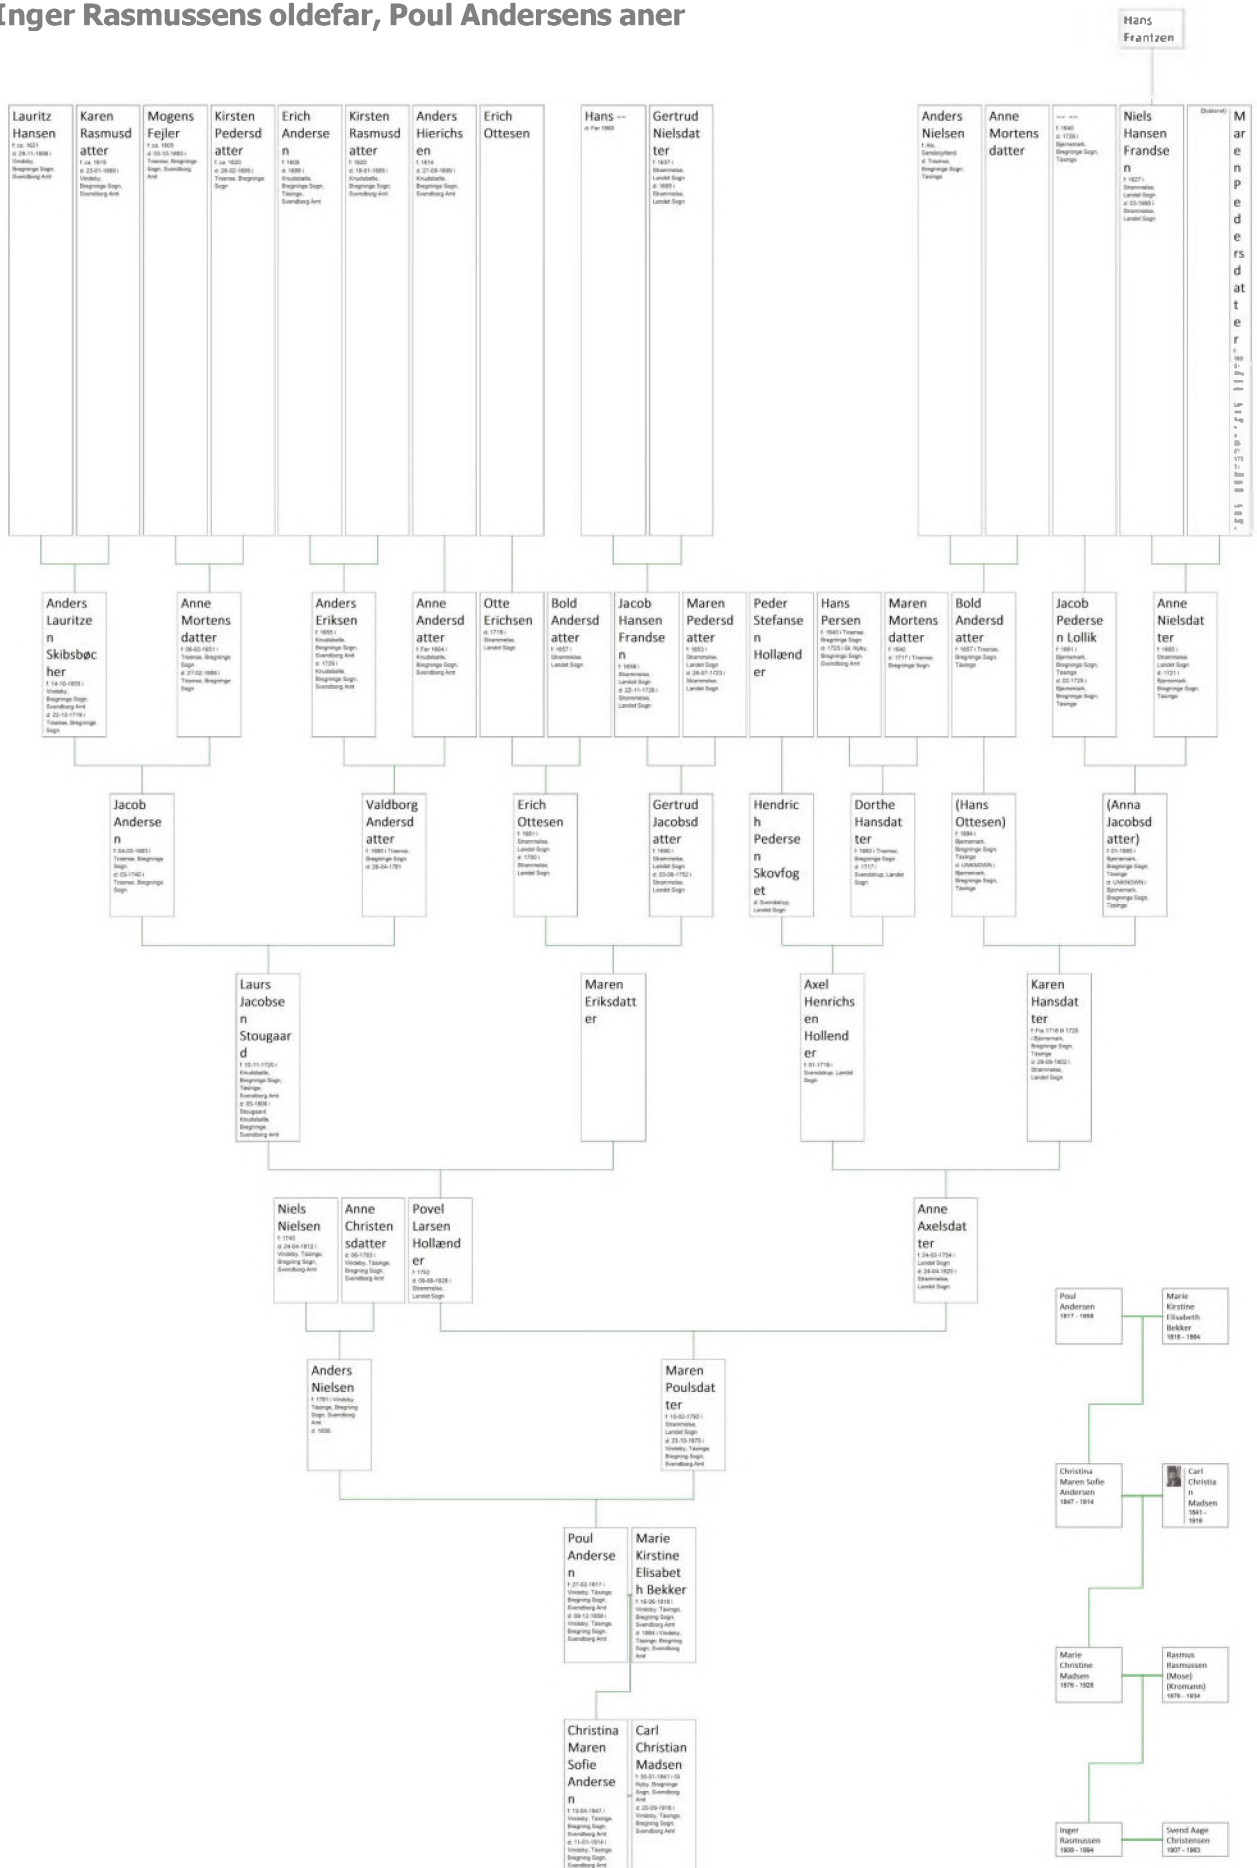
Inger Rasmussens oldefar, Poul Andersens aner

Hans Frantzen

Lauritz Hansen
f. ca. 1621
d. 29-11-1686 i Vindeby, Bregninge Sogn, Svendborg Amt

Karen Rasmusdatter
f. ca. 1615
d. 23-01-1689 i Vindeby, Bregninge Sogn, Svendborg Amt

Mogens Fejler
f. ca. 1605
d. 03-10-1683 i Troense, Bregninge Sogn, Svendborg Amt

Kirsten Pedersdatter
f. ca. 1620
d. 26-02-1685 i Troense, Bregninge Sogn

Erich Andersen
f. 1609
d. 1686 i Knudsbølle, Bregninge Sogn, Tåsinge, Svendborg Amt

Kirsten Rasmusdatter
f. 1600
d. 18-01-1685 i Knudsbølle, Bregninge Sogn, Svendborg Amt

Anders Hierichsen
f. 1614
d. 27-09-1690 i Knudsbølle, Bregninge Sogn, Svendborg Amt

Erich Ottesen

Hans --
d. Før 1665

Gertrud Nielsdatter
f. 1637 i Strammelse, Landet Sogn
d. 1685 i Strammelse, Landet Sogn

Anders Nielsen
f. Als, Sønderjylland
d. Troense, Bregninge Sogn, Tåsinge

Anne Mortensdatter

-- --
f. 1640
d. 1726 i Bjernemark, Bregninge Sogn, Tåsinge

Niels Hansen Frandsen
f. 1627 i Strammelse, Landet Sogn
d. 03-1693 i Strammelse, Landet Sogn

(Bolderet)

Maren Pedersdatter
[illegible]

Anders Lauritzen Skibsbøcher
f. 14-10-1655 i Vindeby, Bregninge Sogn, Svendborg Amt
d. 22-12-1715 i Troense, Bregninge Sogn

Anne Mortensdatter
f. 06-02-1651 i Troense, Bregninge Sogn
d. 27-02-1689 i Troense, Bregninge Sogn

Anders Eriksen
f. 1655 i Knudsbølle, Bregninge Sogn, Svendborg Amt
d. 1729 i Knudsbølle, Bregninge Sogn, Svendborg Amt

Anne Andersdatter
f. Før 1664 i Knudsbølle, Bregninge Sogn, Svendborg Amt

Otte Erichsen
d. 1719 i Strammelse, Landet Sogn

Bold Andersdatter
f. 1657 i Strammelse, Landet Sogn

Jacob Hansen Frandsen
f. 1658 i Strammelse, Landet Sogn
d. 22-11-1728 i Strammelse, Landet Sogn

Maren Pedersdatter
f. 1653 i Strammelse, Landet Sogn
d. 26-07-1723 i Strammelse, Landet Sogn

Peder Stefansen Hollænder

Hans Persen
f. 1640 i Troense, Bregninge Sogn
d. 1725 i Gl. Nyby, Bregninge Sogn, Svendborg Amt

Maren Mortensdatter
f. 1642
d. 1717 i Troense, Bregninge Sogn

Bold Andersdatter
f. 1657 i Troense, Bregninge Sogn, Tåsinge

Jacob Pedersen Lollik
f. 1661 i Bjernemark, Bregninge Sogn, Tåsinge
d. 02-1725 i Bjernemark, Bregninge Sogn, Tåsinge

Anne Nielsdatter
f. 1665 i Strammelse, Landet Sogn
d. 1721 i Bjernemark, Bregninge Sogn, Tåsinge

Jacob Andersen
f. 04-03-1683 i Troense, Bregninge Sogn
d. 03-1740 i Troense, Bregninge Sogn

Valdborg Andersdatter
f. 1685 i Troense, Bregninge Sogn
d. 28-04-1761

Erich Ottesen
f. 1681 i Strammelse, Landet Sogn
d. 1760 i Strammelse, Landet Sogn

Gertrud Jacobsdatter
f. 1690 i Strammelse, Landet Sogn
d. 03-06-1752 i Strammelse, Landet Sogn

Hendrich Pedersen Skovfoget
d. Svendstrup, Landet Sogn

Dorthe Hansdatter
f. 1682 i Troense, Bregninge Sogn
d. 1717 i Svendstrup, Landet Sogn

(Hans Ottesen)
f. 1684 i Bjernemark, Bregninge Sogn, Tåsinge
d. UNKNOWN i Bjernemark, Bregninge Sogn, Tåsinge

(Anna Jacobsdatter)
f. 01-1695 i Bjernemark, Bregninge Sogn, Tåsinge
d. UNKNOWN i Bjernemark, Bregninge Sogn, Tåsinge

Laurs Jacobsen Stougaard
f. 10-11-1720 i Knudsbølle, Bregninge Sogn, Tåsinge, Svendborg Amt
d. 05-1806 i Stougaard, Knudsbølle, Bregninge, Svendborg Amt

Maren Eriksdatter

Axel Henrichsen Hollender
f. 01-1718 i Svendstrup, Landet Sogn

Karen Hansdatter
f. Fra 1716 til 1728 i Bjernemark, Bregninge Sogn, Tåsinge
d. 29-09-1802 i Strammelse, Landet Sogn

Niels Nielsen
f. 1740
d. 24-04-1812 i Vindeby, Tåsinge, Bregning Sogn, Svendborg Amt

Anne Christensdatter
d. 06-1783 i Vindeby, Tåsinge, Bregning Sogn, Svendborg Amt

Povel Larsen Hollænder
f. 1752
d. 09-08-1828 i Strammelse, Landet Sogn

Anne Axelsdatter
f. 24-02-1754 i Landet Sogn
d. 24-04-1820 i Strammelse, Landet Sogn

Anders Nielsen
f. 1781 i Vindeby, Tåsinge, Bregning Sogn, Svendborg Amt
d. 1856

Maren Poulsdatter
f. 10-02-1790 i Strammelse, Landet Sogn
d. 23-10-1875 i Vindeby, Tåsinge, Bregning Sogn, Svendborg Amt

Poul Andersen
f. 27-02-1817 i Vindeby, Tåsinge, Bregning Sogn, Svendborg Amt
d. 09-12-1858 i Vindeby, Tåsinge, Bregning Sogn, Svendborg Amt

Marie Kirstine Elisabeth Bekker
f. 16-06-1818 i Vindeby, Tåsinge, Bregning Sogn, Svendborg Amt
d. 1864 i Vindeby, Tåsinge, Bregning Sogn, Svendborg Amt

Christina Maren Sofie Andersen
f. 13-04-1847 i Vindeby, Tåsinge, Bregning Sogn, Svendborg Amt
d. 11-01-1914 i Vindeby, Tåsinge, Bregning Sogn, Svendborg Amt

Carl Christian Madsen
f. 30-01-1841 i St. Nyby, Bregninge Sogn, Svendborg Amt
d. 25-09-1916 i Vindeby, Tåsinge, Bregning Sogn, Svendborg Amt

Poul Andersen
1817 - 1858

Marie Kirstine Elisabeth Bekker
1818 - 1864

Christina Maren Sofie Andersen
1847 - 1914

Carl Christian Madsen
1841 - 1916

Marie Christine Madsen
1876 - 1928

Rasmus Rasmussen (Mose) (Kromann)
1876 - 1934

Inger Rasmussen
1909 - 1994

Svend Aage Christensen
1907 - 1993